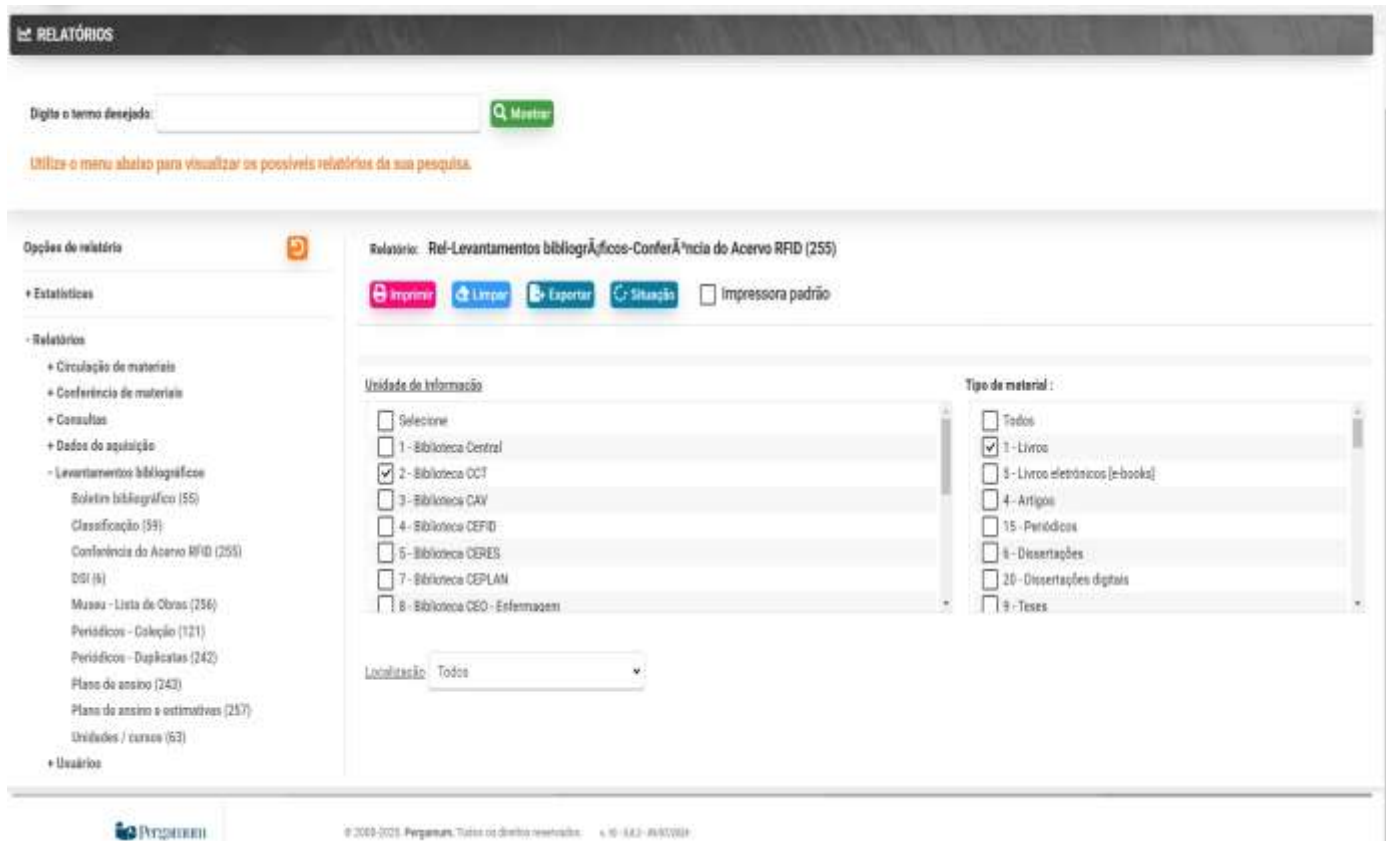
RELATÓRIOS

Digite o termo desejado: Mostrar

Utilize o menu abaixo para visualizar os possíveis relatórios da sua pesquisa.

Opções de relatório

+ Estatísticas

- Relatórios
+ Circulação de materiais
+ Conferência de materiais
+ Consultas
+ Dados de aquisição
- Levantamentos bibliográficos
Boletim bibliográfico (55)
Classificação (59)
Conferência do Acervo RFID (255)
DSI (6)
Museu - Lista de Obras (256)
Periódicos - Coleção (121)
Periódicos - Duplicatas (242)
Plano de ensino (243)
Plano de ensino e estimativas (257)
Unidades / cursos (63)
+ Usuários

Relatório: Rel-Levantamentos bibliogrÃ¡ficos-ConferÃªncia do Acervo RFID (255)

Imprimir Limpar Exportar Situação Impressora padrão

Unidade de Informação
Selecione
1 - Biblioteca Central
2 - Biblioteca CCT
3 - Biblioteca CAV
4 - Biblioteca CEFID
5 - Biblioteca CERES
7 - Biblioteca CEPLAN
8 - Biblioteca CEO - Enfermagem

Tipo de material :
Todos
1 - Livros
5 - Livros eletrônicos (e-books)
4 - Artigos
15 - Periódicos
6 - Dissertações
20 - Dissertações digitais
9 - Teses

Localização Todos

Pergamum
© 2000-2025 Pergamum. Todos os direitos reservados. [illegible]